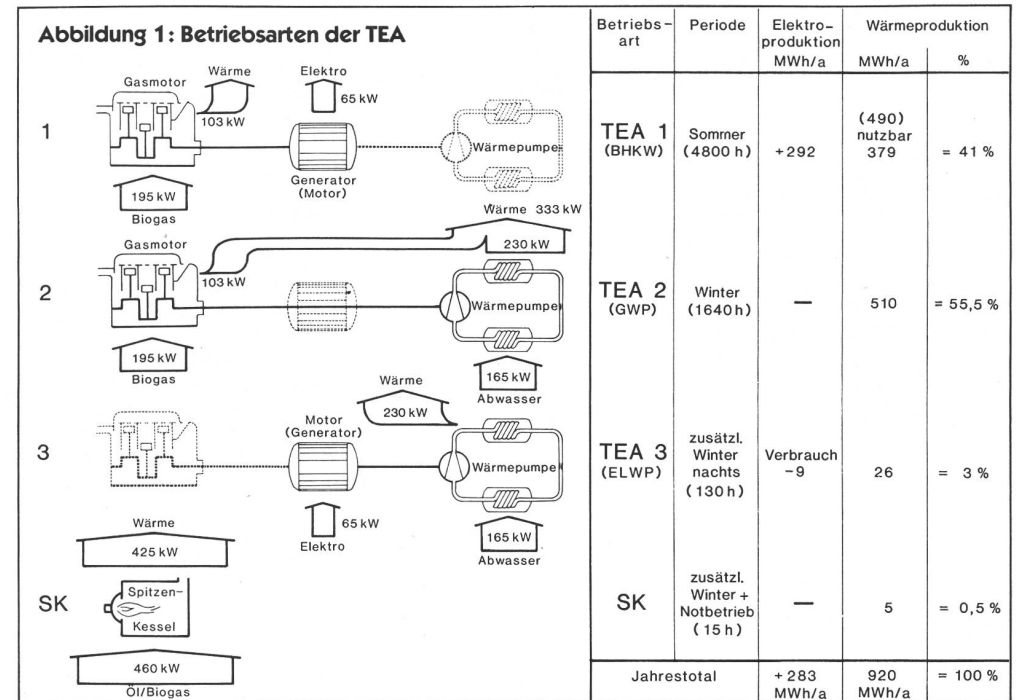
Abbildung 1: Betriebsarten der TEA

1
Gasmotor
Wärme
103 kW
Elektro
65 kW
Generator (Motor)
Wärmepumpe
195 kW
Biogas

2
Gasmotor
Wärme 333 kW
230 kW
103 kW
Wärmepumpe
195 kW
Biogas
165 kW
Abwasser

3
Wärme
230 kW
Motor (Generator)
Wärmepumpe
65 kW
Elektro
165 kW
Abwasser

Wärme
425 kW

SK
Spitzen-
Kessel
460 kW
Öl/Biogas

| Betriebs-art | Periode | Elektro-produktion MWh/a | Wärmeproduktion MWh/a | % |
|---|---|---|---|---|
| TEA 1 (BHKW) | Sommer (4800 h) | +292 | (490) nutzbar 379 | = 41 % |
| TEA 2 (GWP) | Winter (1640 h) | — | 510 | = 55,5 % |
| TEA 3 (ELWP) | zusätzl. Winter nachts (130 h) | Verbrauch −9 | 26 | = 3 % |
| SK | zusätzl. Winter + Notbetrieb (15 h) | — | 5 | = 0,5 % |
| Jahrestotal | | + 283 MWh/a | 920 MWh/a | = 100 % |